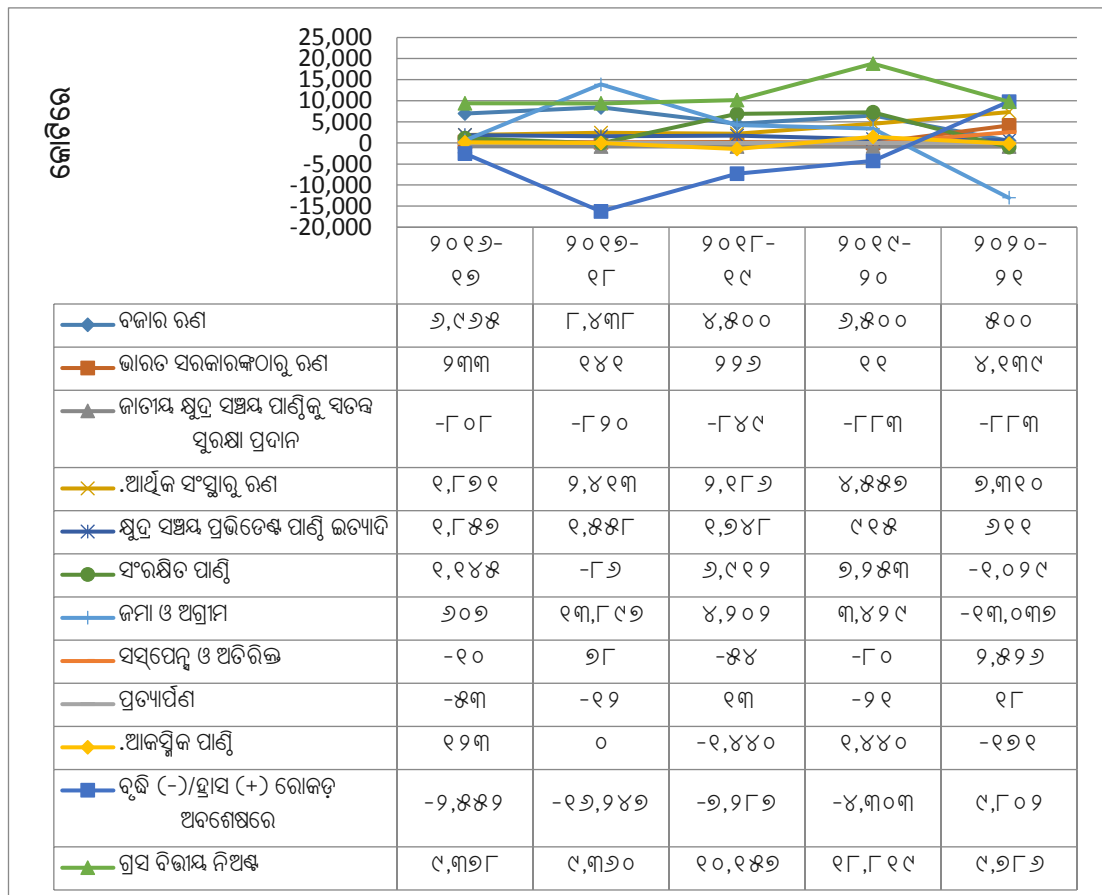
କୋଟିରେ

25,000
20,000
15,000
10,000
5,000
0
-5,000
-10,000
-15,000
-20,000

| | ୨୦୧୬-୧୭ | ୨୦୧୭-୧୮ | ୨୦୧୮-୧୯ | ୨୦୧୯-୨୦ | ୨୦୨୦-୨୧ |
|---|---|---|---|---|---|
| ବଜାର ଋଣ | ୬,୯୬୫ | ୮,୪୩୮ | ୪,୫୦୦ | ୬,୫୦୦ | ୫୦୦ |
| ଭାରତ ସରକାରଙ୍କଠାରୁ ଋଣ | ୨୩୩ | ୧୪୧ | ୨୨୬ | ୧୧ | ୪,୧୩୯ |
| ଜାତୀୟ କ୍ଷୁଦ୍ର ସଞ୍ଚୟ ପାଣ୍ଠିକୁ ସତନ୍ତ୍ର ସୁରକ୍ଷା ପ୍ରଦାନ | -୮୦୮ | -୮୨୦ | -୮୪୯ | -୮୮୩ | -୮୮୩ |
| .ଆର୍ଥିକ ସଂସ୍ଥାରୁ ଋଣ | ୧,୮୭୧ | ୨,୪୧୩ | ୨,୧୮୬ | ୪,୫୫୭ | ୭,୩୧୦ |
| କ୍ଷୁଦ୍ର ସଞ୍ଚୟ ପ୍ରଭିଡେଣ୍ଟ ପାଣ୍ଠି ଇତ୍ୟାଦି | ୧,୮୫୭ | ୧,୫୫୮ | ୧,୭୪୮ | ୯୧୫ | ୭୧୧ |
| ସଂରକ୍ଷିତ ପାଣ୍ଠି | ୧,୧୪୫ | -୮୬ | ୬,୯୧୨ | ୭,୨୫୩ | -୧,୦୨୯ |
| ଜମା ଓ ଅଗ୍ରୀମ | ୬୦୭ | ୧୩,୮୯୭ | ୪,୨୦୧ | ୩,୪୨୯ | -୧୩,୦୩୭ |
| ସସ୍‌ପେନ୍ସ ଓ ଅତିରିକ୍ତ | -୧୦ | ୭୮ | -୫୪ | -୮୦ | ୨,୫୨୬ |
| ପ୍ରତ୍ୟାର୍ପଣ | -୫୩ | -୧୨ | ୧୩ | -୨୧ | ୧୮ |
| .ଆକସ୍ମିକ ପାଣ୍ଠି | ୧୨୩ | ୦ | -୧,୪୪୦ | ୧,୪୪୦ | -୧୭୧ |
| ବୃଦ୍ଧି (-)/ହ୍ରାସ (+) ରୋକଡ଼ ଅବଶେଷରେ | -୨,୫୫୨ | -୧୬,୨୪୭ | -୭,୨୮୭ | -୪,୩୦୩ | ୯,୮୦୨ |
| ଗ୍ରସ ବିତ୍ତୀୟ ନିଅଣ୍ଟ | ୯,୩୭୮ | ୯,୩୬୦ | ୧୦,୧୫୭ | ୧୮,୮୧୯ | ୯,୭୮୬ |